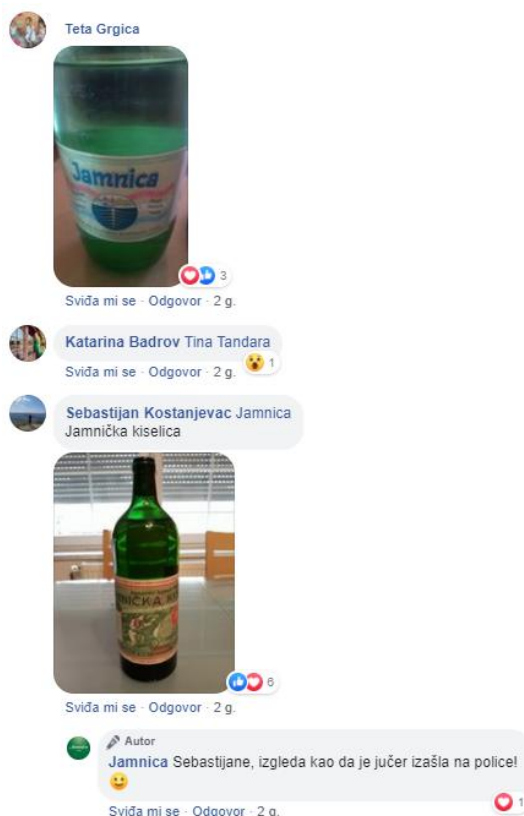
Teta Grgica

Jamnica

3

Sviđa mi se · Odgovor · 2 g.

Katarina Badrov Tina Tandara

1

Sviđa mi se · Odgovor · 2 g.

Sebastijan Kostanjevac Jamnica
Jamnička kiselica

NIČKA KI

6

Sviđa mi se · Odgovor · 2 g.

Autor
Jamnica Sebastijane, izgleda kao da je jučer izašla na police! 🙂

1

Sviđa mi se · Odgovor · 2 g.